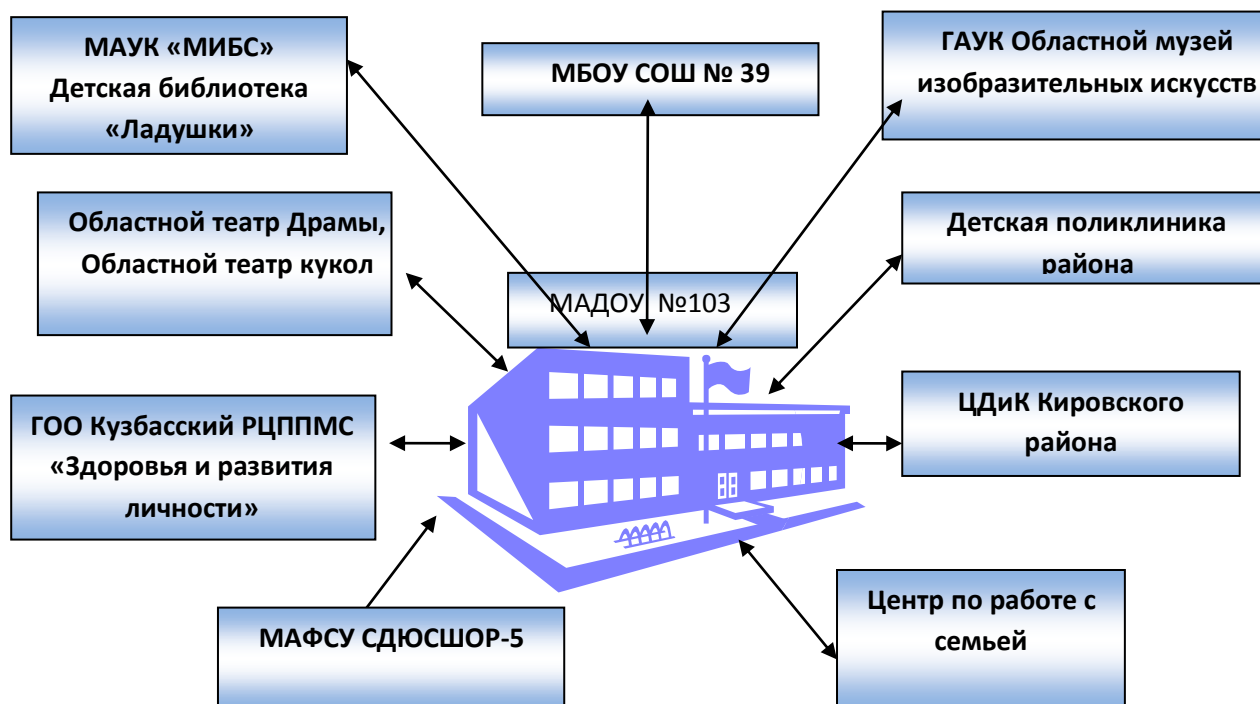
МАУК «МИБС»
Детская библиотека
«Ладушки»

МБОУ СОШ № 39

ГАУК Областной музей изобразительных искусств

Областной театр Драмы, Областной театр кукол

Детская поликлиника района

МАДОУ №103

ГОО Кузбасский РЦППМС «Здоровья и развития личности»

ЦДиК Кировского района

МАФСУ СДЮСШОР-5

Центр по работе с семьей